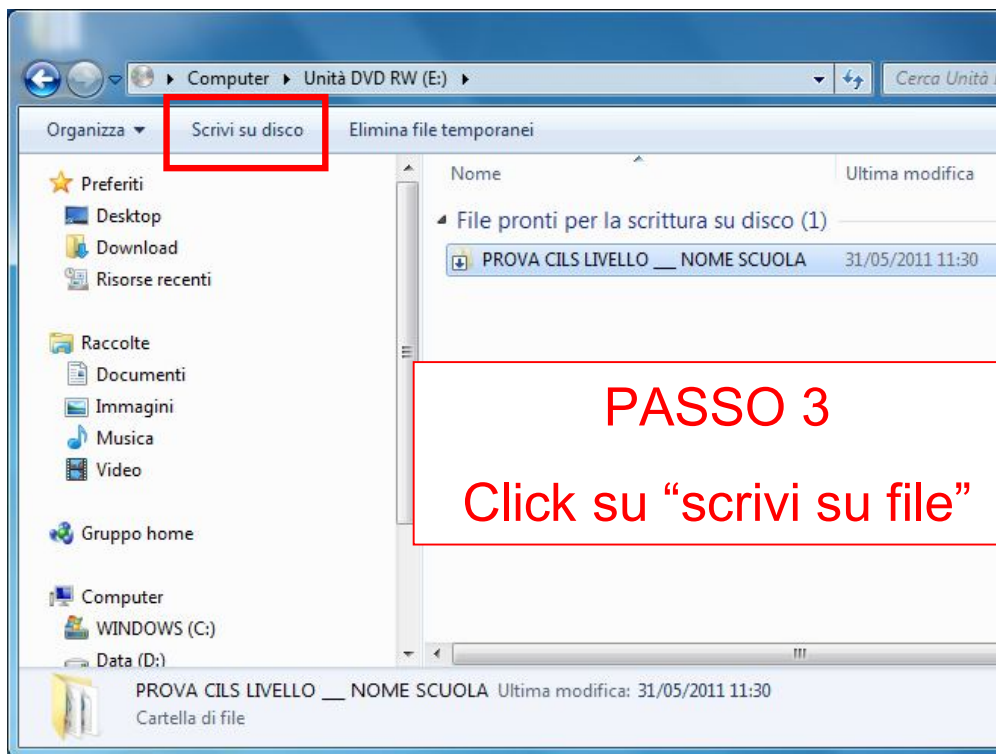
Computer ▸ Unità DVD RW (E:) ▸

Cerca Unità

Organizza ▾ Scrivi su disco Elimina file temporanei

Preferiti
Desktop
Download
Risorse recenti

Raccolte
Documenti
Immagini
Musica
Video

Gruppo home

Computer
WINDOWS (C:)
Data (D:)

Nome
Ultima modifica

File pronti per la scrittura su disco (1)

PROVA CILS LIVELLO __ NOME SCUOLA 31/05/2011 11:30

PASSO 3

Click su “scrivi su file”

PROVA CILS LIVELLO __ NOME SCUOLA Ultima modifica: 31/05/2011 11:30
Cartella di file